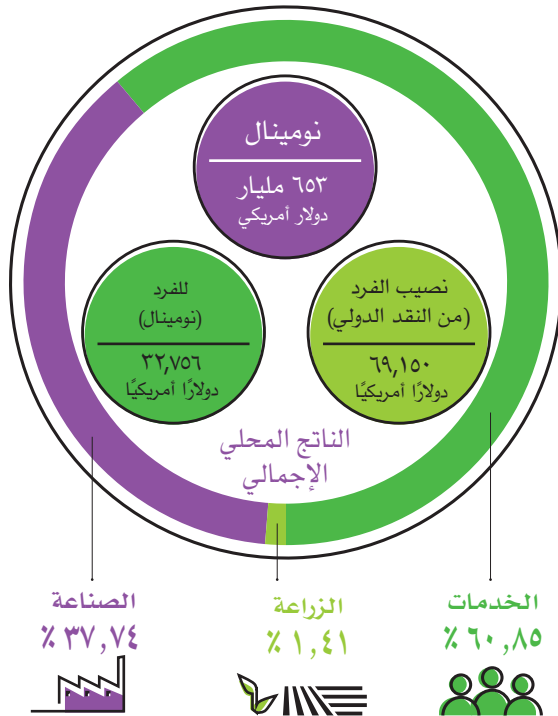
نومينال

٦٥٣ مليار
دولار أمريكي

للفرد
(نومينال)

٣٢,٧٥٦
دولارًا أمريكيًا

نصيب الفرد
(من النقد الدولي)

٦٩,١٥٠
دولارًا أمريكيًا

الناتج المحلي
الإجمالي

الصناعة
٪ ٣٧,٧٤

الزراعة
٪ ١,٤١

الخدمات
٪ ٦٠,٨٥